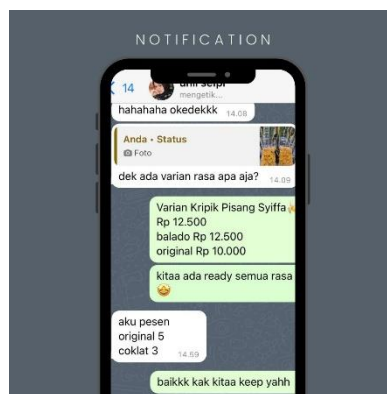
NOTIFICATION

14

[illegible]

mengetik...

hahahaha okedekkk 14.08

Anda • Status

Foto

dek ada varian rasa apa aja? 14.09

Varian Kripik Pisang Syiffa
Rp 12.500
balado Rp 12.500
original Rp 10.000

kitaa ada ready semua rasa

aku pesen
original 5
coklat 3 14.59

baikkk kak kitaa keep yahh